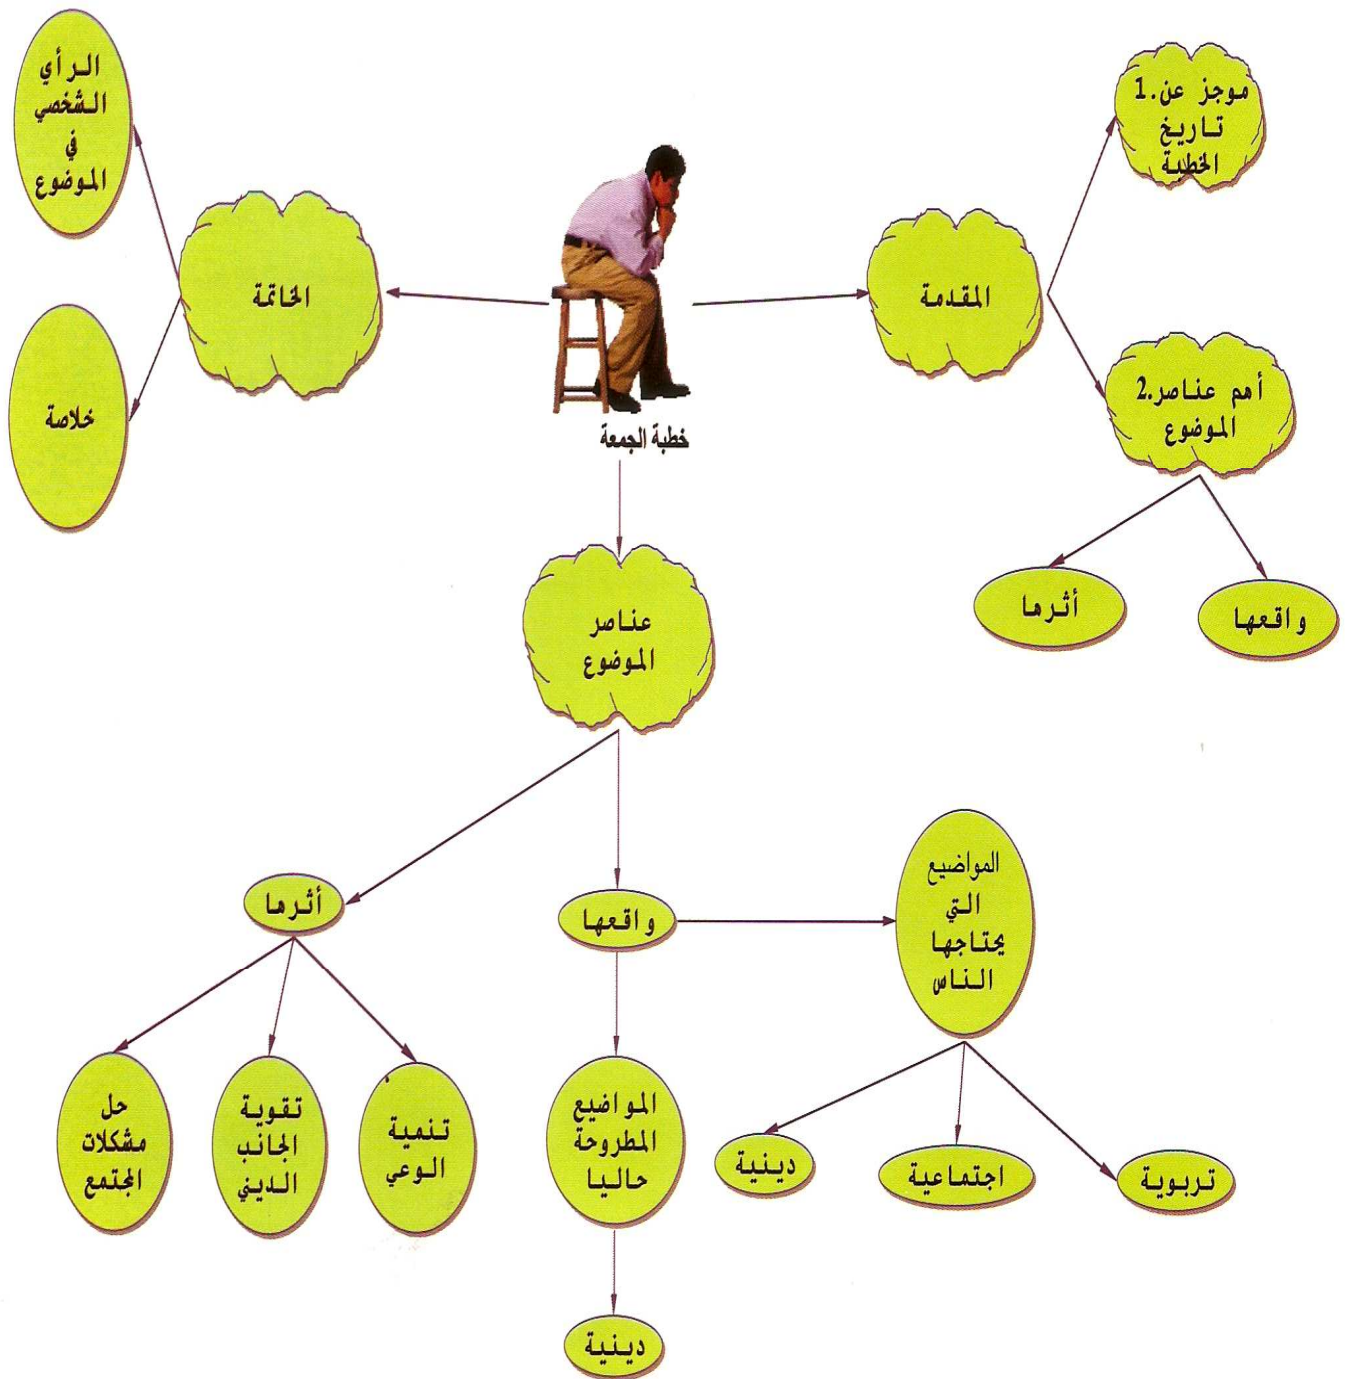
خطبة الجمعة

المقدمة

1. موجز عن تاريخ الخطابة

2. أهم عناصر الموضوع

واقعها

أثرها

الخاتمة

الرأي الشخصي في الموضوع

خلاصة

عناصر الموضوع

واقعها

أثرها

المواضيع التي يحتاجها الناس

تربوية

اجتماعية

دينية

المواضيع المطروحة حاليا

دينية

تنمية الوعي

تقوية الجانب الديني

حل مشكلات المجتمع